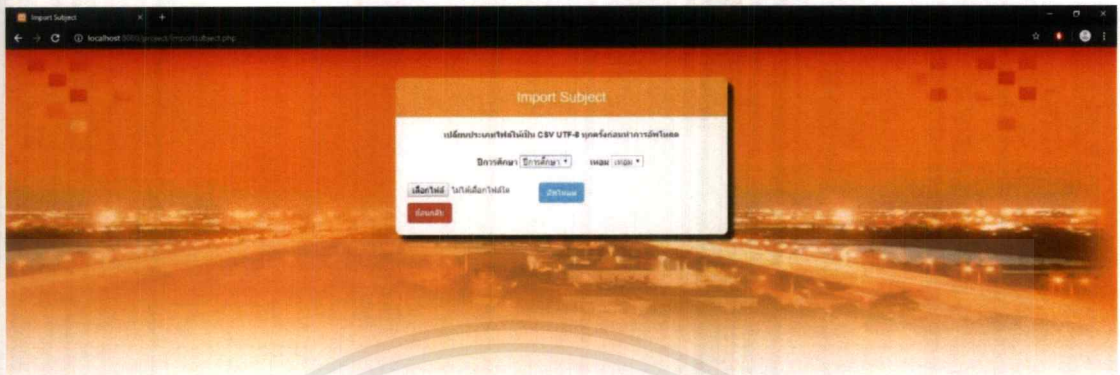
Import Subject

localhost:8080/project/importsubject.php

Import Subject

เปลี่ยนประเภทไฟล์ให้เป็น CSV UTF-8 ทุกครั้งก่อนทำการอัพโหลด

ปีการศึกษา ปีการศึกษา ▾ เทอม เทอม ▾

เลือกไฟล์ ไม่ได้เลือกไฟล์ใด

อัพโหลด

ย้อนกลับ